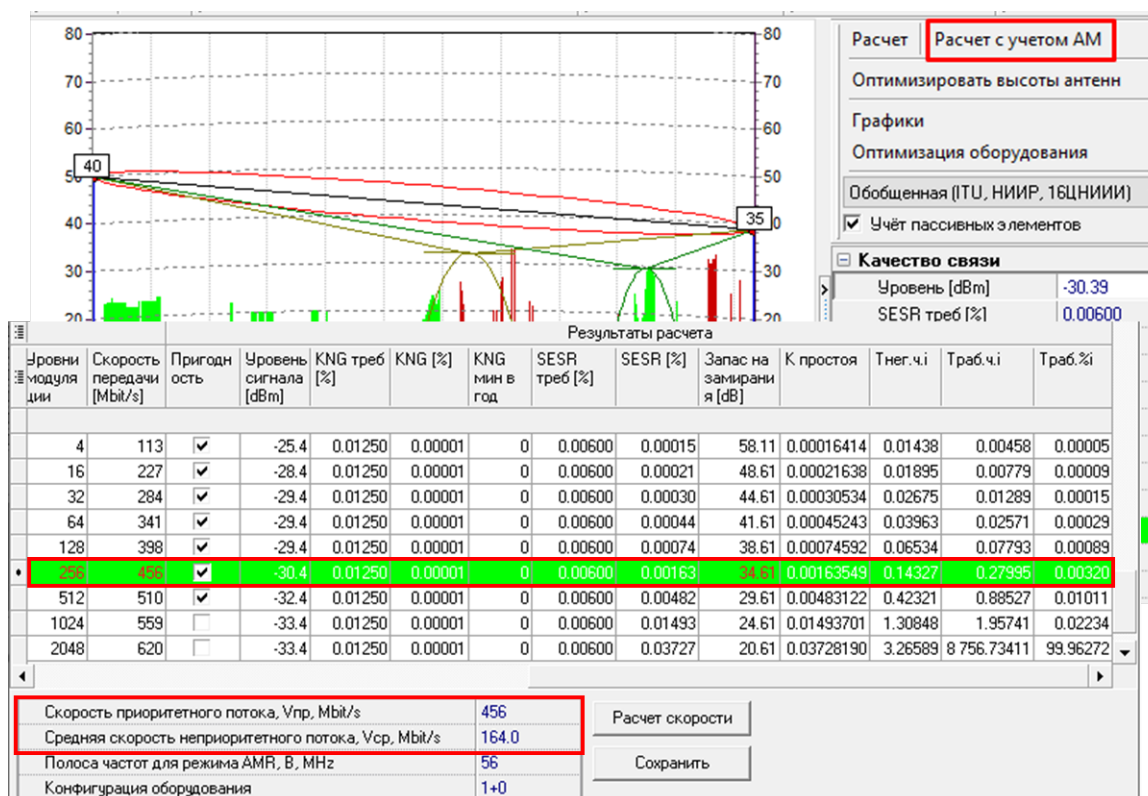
80
70
60
50
40
30
20
80
70
60
50
40
30
20
40
35

Расчет | Расчет с учетом АМ
Оптимизировать высоты антенн
Графики
Оптимизация оборудования
Обобщенная (ITU, НИИР, 16ЦНИИИ)
Учёт пассивных элементов
Качество связи
Уровень [dBm] | -30.39
SESR треб [%] | 0.00600

Результаты расчета

| Уровни модуляции | Скорость передачи [Mbit/s] | Пригодность | Уровень сигнала [dBm] | KNG треб [%] | KNG [%] | KNG мин в год | SESR треб [%] | SESR [%] | Запас на замирания [dB] | К простоя | Тнег.ч.i | Траб.ч.i | Траб.%i |
|---|---|---|---|---|---|---|---|---|---|---|---|---|---|
| 4 | 113 | ✔ | -25.4 | 0.01250 | 0.00001 | 0 | 0.00600 | 0.00015 | 58.11 | 0.00016414 | 0.01438 | 0.00458 | 0.00005 |
| 16 | 227 | ✔ | -28.4 | 0.01250 | 0.00001 | 0 | 0.00600 | 0.00021 | 48.61 | 0.00021638 | 0.01895 | 0.00779 | 0.00009 |
| 32 | 284 | ✔ | -29.4 | 0.01250 | 0.00001 | 0 | 0.00600 | 0.00030 | 44.61 | 0.00030534 | 0.02675 | 0.01289 | 0.00015 |
| 64 | 341 | ✔ | -29.4 | 0.01250 | 0.00001 | 0 | 0.00600 | 0.00044 | 41.61 | 0.00045243 | 0.03963 | 0.02571 | 0.00029 |
| 128 | 398 | ✔ | -29.4 | 0.01250 | 0.00001 | 0 | 0.00600 | 0.00074 | 38.61 | 0.00074592 | 0.06534 | 0.07793 | 0.00089 |
| 256 | 456 | ✔ | -30.4 | 0.01250 | 0.00001 | 0 | 0.00600 | 0.00163 | 34.61 | 0.00163549 | 0.14327 | 0.27995 | 0.00320 |
| 512 | 510 | ✔ | -32.4 | 0.01250 | 0.00001 | 0 | 0.00600 | 0.00482 | 29.61 | 0.00483122 | 0.42321 | 0.88527 | 0.01011 |
| 1024 | 559 | | -33.4 | 0.01250 | 0.00001 | 0 | 0.00600 | 0.01493 | 24.61 | 0.01493701 | 1.30848 | 1.95741 | 0.02234 |
| 2048 | 620 | | -33.4 | 0.01250 | 0.00001 | 0 | 0.00600 | 0.03727 | 20.61 | 0.03728190 | 3.26589 | 8 756.73411 | 99.96272 |

Скорость приоритетного потока, Vпр, Mbit/s | 456
Средняя скорость неприоритетного потока, Vср, Mbit/s | 164.0
Полоса частот для режима AMR, B, MHz | 56
Конфигурация оборудования | 1+0

Расчет скорости
Сохранить